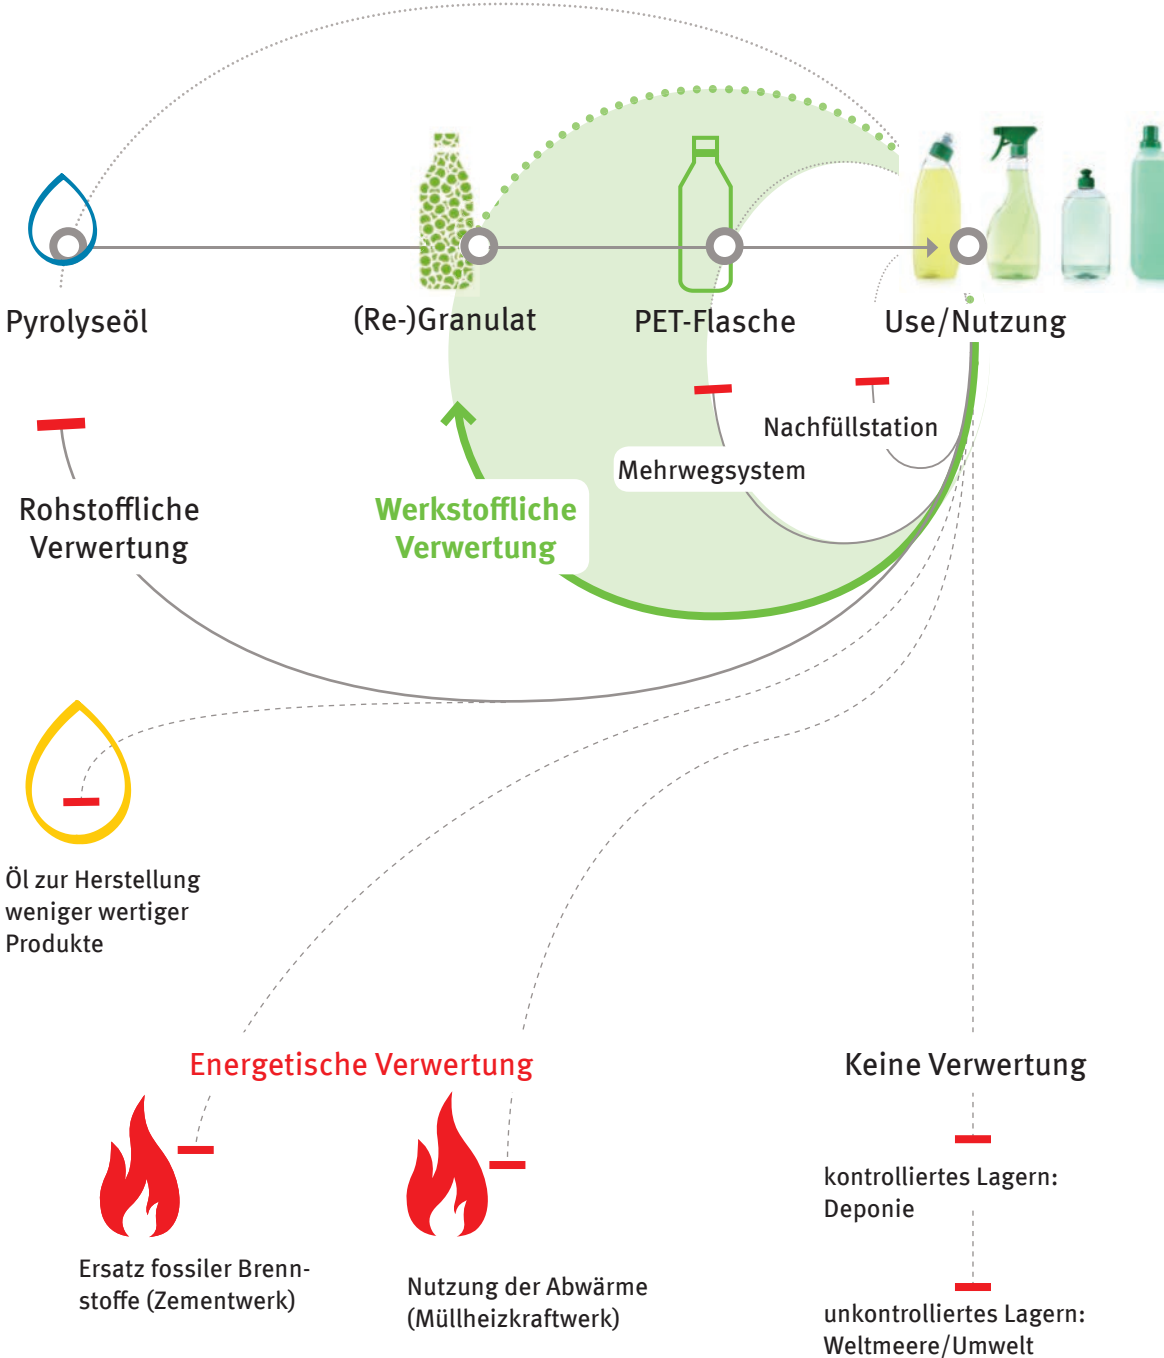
Pyrolyseöl

(Re-)Granulat

PET-Flasche

Use/Nutzung

Nachfüllstation

Mehrwegsystem

Rohstoffliche Verwertung

Werkstoffliche Verwertung

Öl zur Herstellung weniger wertiger Produkte

Energetische Verwertung

Keine Verwertung

kontrolliertes Lagern: Deponie

Ersatz fossiler Brennstoffe (Zementwerk)

Nutzung der Abwärme (Müllheizkraftwerk)

unkontrolliertes Lagern: Weltmeere/Umwelt